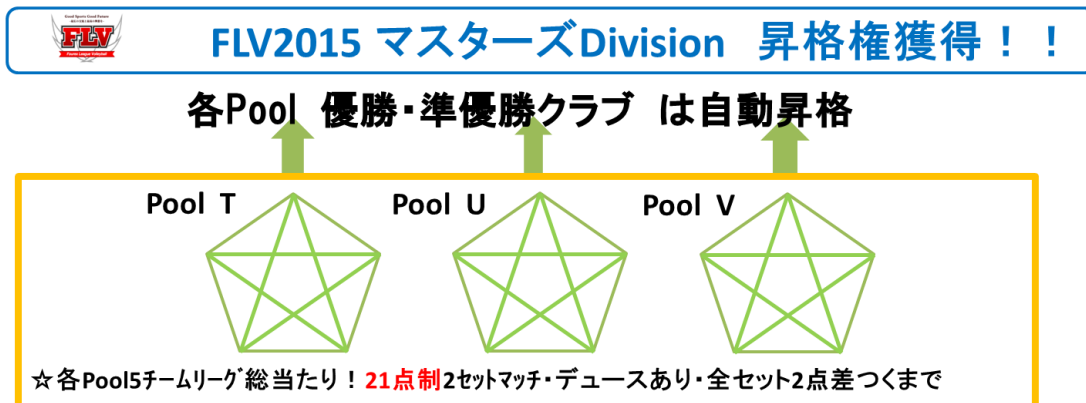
Good Sports Good Future
FLV
Fusion League Volleyball

FLV2015 マスターズDivision　昇格権獲得！！

各Pool　優勝・準優勝クラブ　は自動昇格

Pool T

Pool U

Pool V

☆各Pool5チームリーグ総当たり！21点制2セットマッチ・デュースあり・全セット2点差つくまで